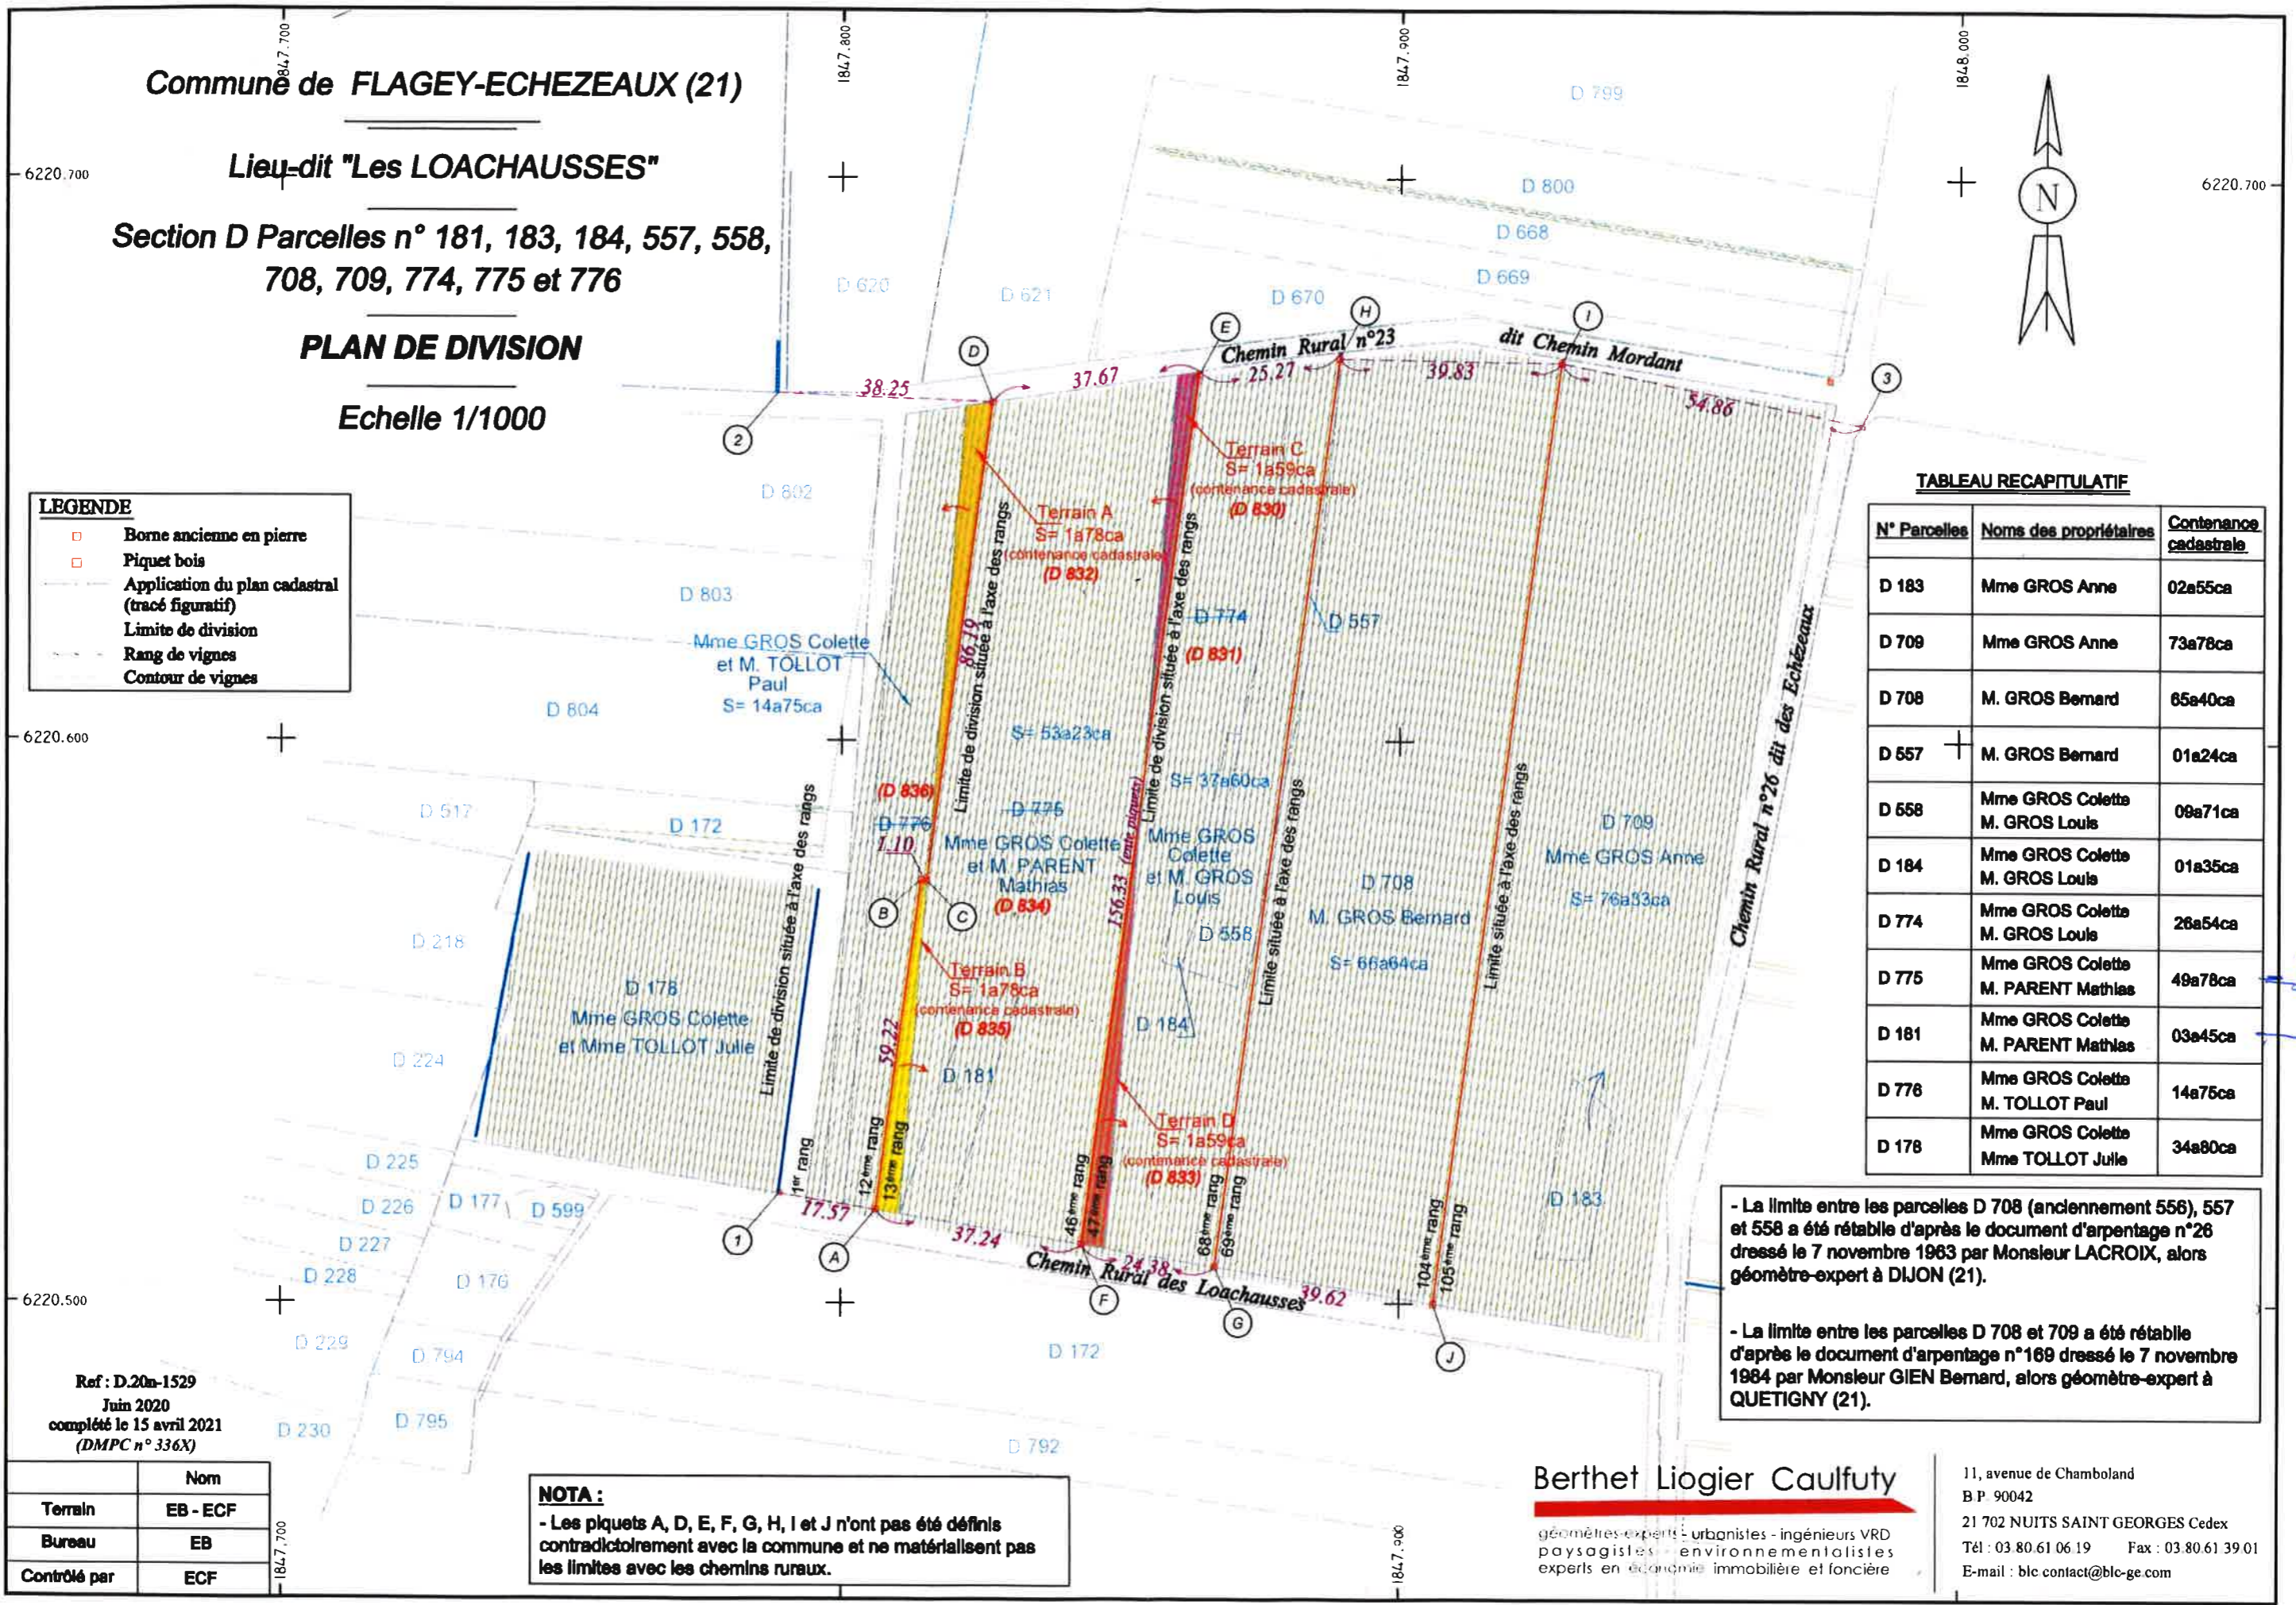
Commune de FLAGEY-ECHEZEAUX (21)

Lieu-dit "Les LOACHAUSSES"

Section D Parcelles n° 181, 183, 184, 557, 558, 708, 709, 774, 775 et 776

PLAN DE DIVISION

Echelle 1/1000

1847.700 1847.800 1847.900 1848.000

6220.700 6220.600 6220.500

N

LEGENDE
Borne ancienne en pierre
Piquet bois
Application du plan cadastral (tracé figuratif)
Limite de division
Rang de vignes
Contour de vignes

D 799 D 800 D 668 D 669 D 670 D 620 D 621 D 802 D 803 D 804 D 517 D 172 D 218 D 224 D 225 D 226 D 227 D 228 D 229 D 230 D 177 D 599 D 176 D 794 D 795 D 172 D 792

Chemin Rural n°23 dit Chemin Mordant

Chemin Rural n°26 dit des Echézeaux

Chemin Rural des Loachausses

38.25 37.67 25.27 39.83 54.86 86.19 156.33 59.22 1.10 17.57 37.24 24.38 39.62

Terrain A
S= 1a78ca
(contenance cadastrale)
(D 832)

Terrain C
S= 1a59ca
(contenance cadastrale)
(D 830)

Terrain B
S= 1a78ca
(contenance cadastrale)
(D 835)

Terrain D
S= 1a59ca
(contenance cadastrale)
(D 833)

Mme GROS Colette et M. TOLLOT Paul S= 14a75ca

S= 53a23ca

S= 37a60ca

D 774 (D 831) D 557 (D 836) D 776 D 775

Mme GROS Colette et M. PARENT Mathias (D 834)

Mme GROS Colette et M. GROS Louis

D 558 D 184 D 181

D 708 M. GROS Bernard S= 66a64ca

D 709 Mme GROS Anne S= 76a33ca

D 178 Mme GROS Colette et Mme TOLLOT Julie

D 183

Limite de division située à l'axe des rangs
Limite de division située à l'axe des rangs (entre piquets)
Limite située à l'axe des rangs
Limite située à l'axe des rangs
Limite de division située à l'axe des rangs

1er rang 12ème rang 13ème rang 46ème rang 47ème rang 68ème rang 69ème rang 104ème rang 105ème rang

A B C D E F G H I J 1 2 3

TABLEAU RECAPITULATIF

| N° Parcelles | Noms des propriétaires | Contenance cadastrale |
|---|---|---|
| D 183 | Mme GROS Anne | 02a55ca |
| D 709 | Mme GROS Anne | 73a78ca |
| D 708 | M. GROS Bernard | 65a40ca |
| D 557 | M. GROS Bernard | 01a24ca |
| D 558 | Mme GROS Colette M. GROS Louis | 09a71ca |
| D 184 | Mme GROS Colette M. GROS Louis | 01a35ca |
| D 774 | Mme GROS Colette M. GROS Louis | 26a54ca |
| D 775 | Mme GROS Colette M. PARENT Mathias | 49a78ca |
| D 181 | Mme GROS Colette M. PARENT Mathias | 03a45ca |
| D 776 | Mme GROS Colette M. TOLLOT Paul | 14a75ca |
| D 178 | Mme GROS Colette Mme TOLLOT Julie | 34a80ca |

- La limite entre les parcelles D 708 (anciennement 556), 557 et 558 a été rétablie d'après le document d'arpentage n°26 dressé le 7 novembre 1963 par Monsieur LACROIX, alors géomètre-expert à DIJON (21).

- La limite entre les parcelles D 708 et 709 a été rétablie d'après le document d'arpentage n°169 dressé le 7 novembre 1984 par Monsieur GIEN Bernard, alors géomètre-expert à QUETIGNY (21).

Ref : D.20n-1529
Juin 2020
complété le 15 avril 2021
(DMPC n° 336X)

| | Nom |
|---|---|
| Terrain | EB - ECF |
| Bureau | EB |
| Contrôlé par | ECF |

NOTA :
- Les piquets A, D, E, F, G, H, I et J n'ont pas été définis contradictoirement avec la commune et ne matérialisent pas les limites avec les chemins ruraux.

Berthet Liogier Caulfuty
géomètres-experts - urbanistes - ingénieurs VRD
paysagistes - environnementalistes
experts en économie immobilière et foncière

11, avenue de Chamboland
B.P. 90042
21 702 NUITS SAINT GEORGES Cedex
Tél : 03.80.61.06.19 Fax : 03.80.61.39.01
E-mail : blc contact@blc-ge.com